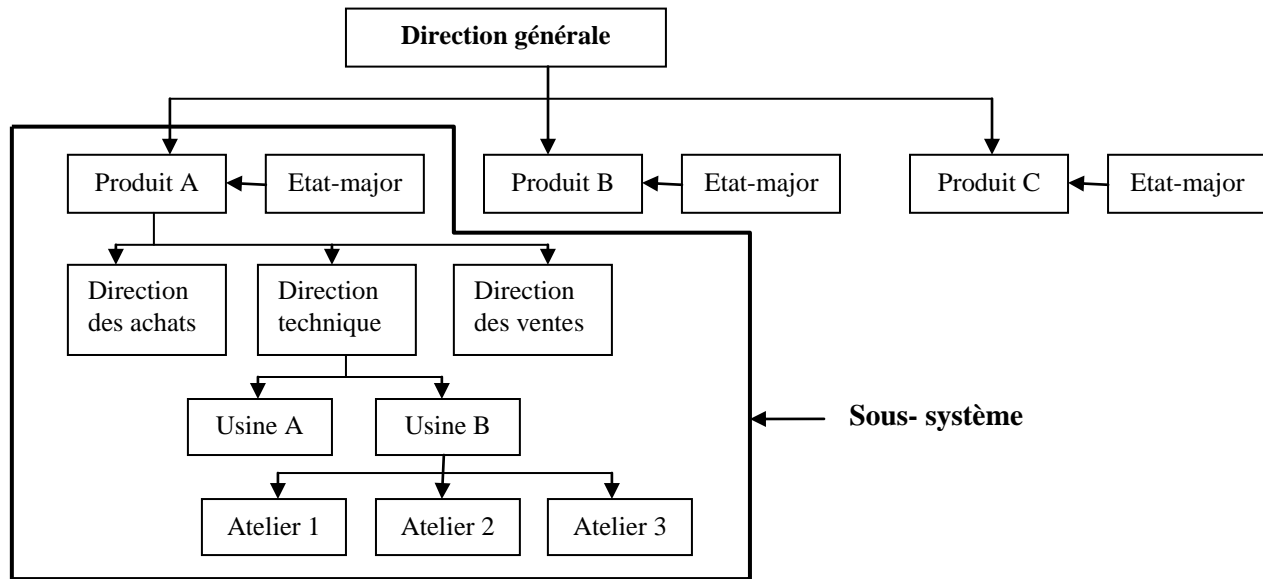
Direction générale

Produit A

Etat-major

Produit B

Etat-major

Produit C

Etat-major

Direction des achats

Direction technique

Direction des ventes

Usine A

Usine B

Sous- système

Atelier 1

Atelier 2

Atelier 3